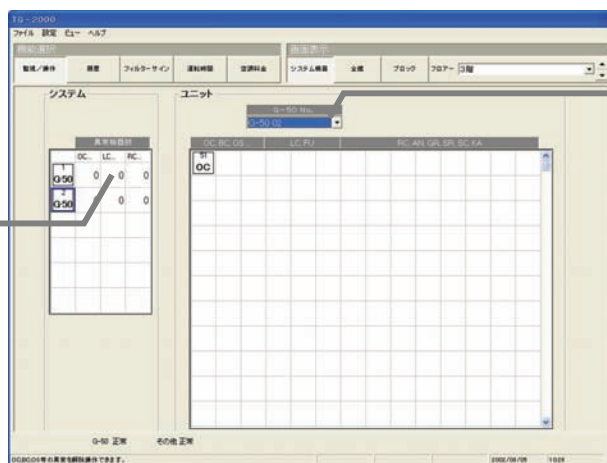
TG-2000
ファイル 設定 ビュー ヘルプ
機能選択
監視／操作 履歴 フィルターサイン 運転時間 空調料金
画面表示
システム構築 全館 ブロック フロアー 3階
システム
異常検出数
OC.. LC.. RC..
1 G-50 0 0 0
2 G-50 0 0
ユニット
G-50 No.
G-50 02
OC,RC,OS | LC,FU | RC,AN,GR,SR,SC,KA
51 OC
G-50 正常 その他 正常
OC,RC,OS等の異常を解除操作できます。
2008/08/08 10:28